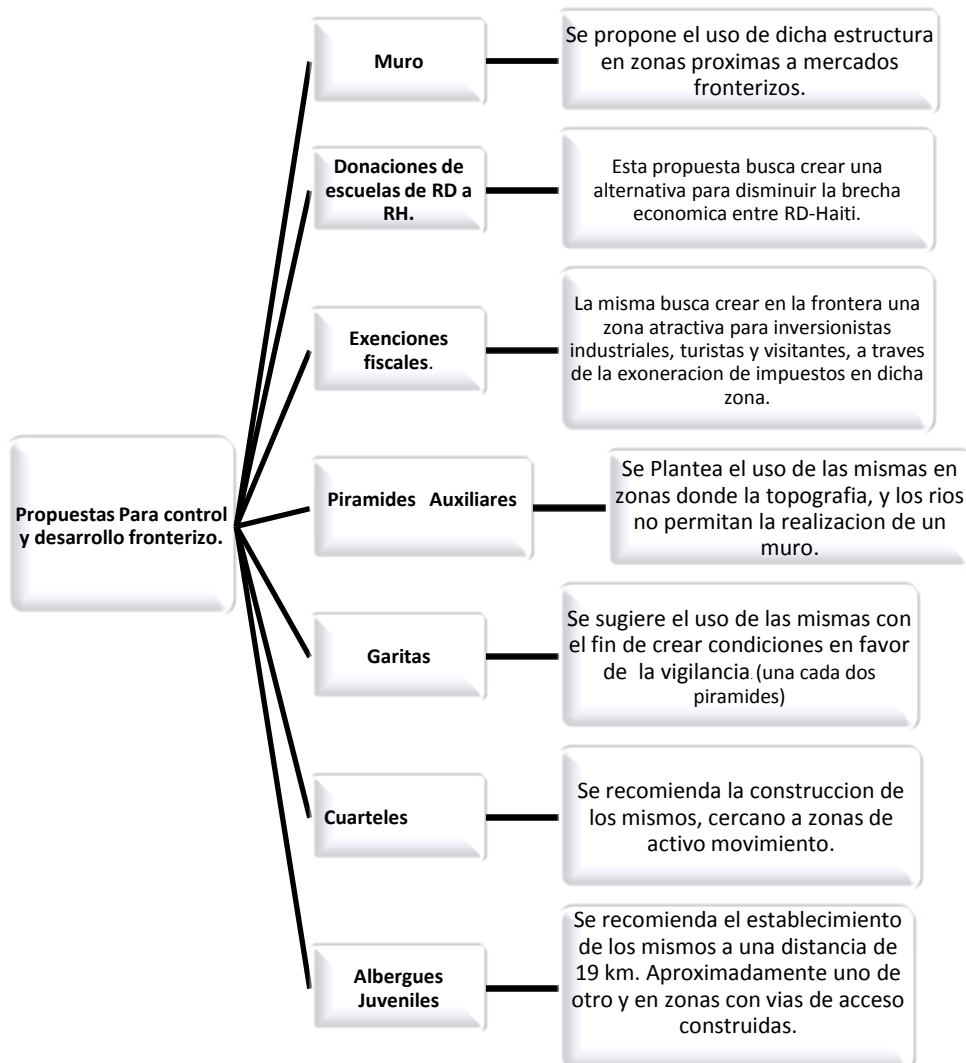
Propuestas Para control y desarrollo fronterizo.

Muro

Se propone el uso de dicha estructura en zonas proximas a mercados fronterizos.

Donaciones de escuelas de RD a RH.

Esta propuesta busca crear una alternativa para disminuir la brecha economica entre RD-Haiti.

Exenciones fiscales.

La misma busca crear en la frontera una zona atractiva para inversionistas industriales, turistas y visitantes, a traves de la exoneracion de impuestos en dicha zona.

Piramides Auxiliares

Se Plantea el uso de las mismas en zonas donde la topografia, y los rios no permitan la realizacion de un muro.

Garitas

Se sugiere el uso de las mismas con el fin de crear condiciones en favor de la vigilancia. (una cada dos piramides)

Cuarteles

Se recomienda la construccion de los mismos, cercano a zonas de activo movimiento.

Albergues Juveniles

Se recomienda el establecimiento de los mismos a una distancia de 19 km. Aproximadamente uno de otro y en zonas con vias de acceso construidas.